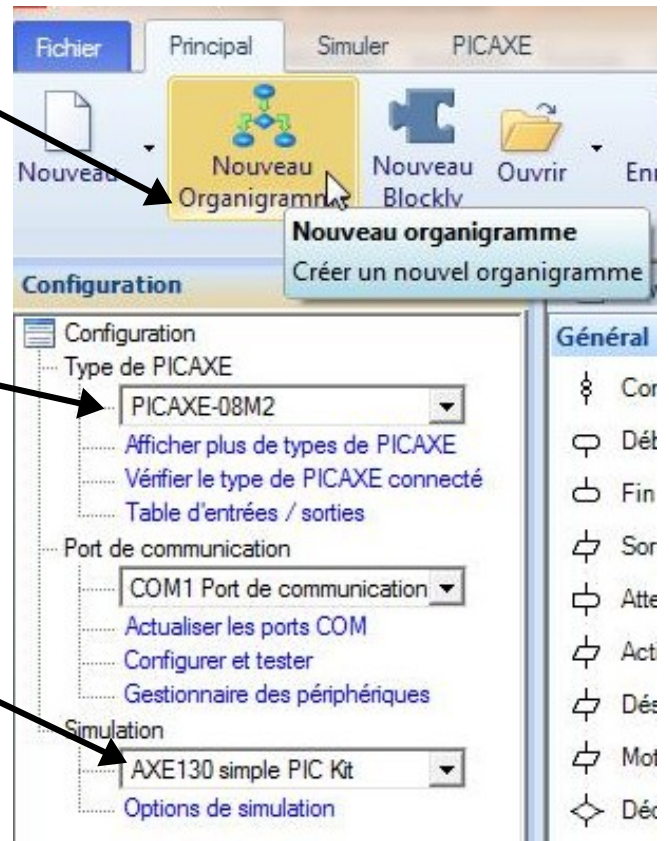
Fichier Principal Simuler PICAXE

Nouveau Nouveau Organigramme Nouveau Blockly Ouvrir Enr

Nouveau organigramme
Créer un nouvel organigramme

Configuration

Configuration
Type de PICAXE
PICAXE-08M2
Afficher plus de types de PICAXE
Vérifier le type de PICAXE connecté
Table d'entrées / sorties
Port de communication
COM1 Port de communication
Actualiser les ports COM
Configurer et tester
Gestionnaire des périphériques
Simulation
AXE130 simple PIC Kit
Options de simulation

Général
Co
Déb
Fin
Sor
Atte
Acti
Dés
Mot
Déc